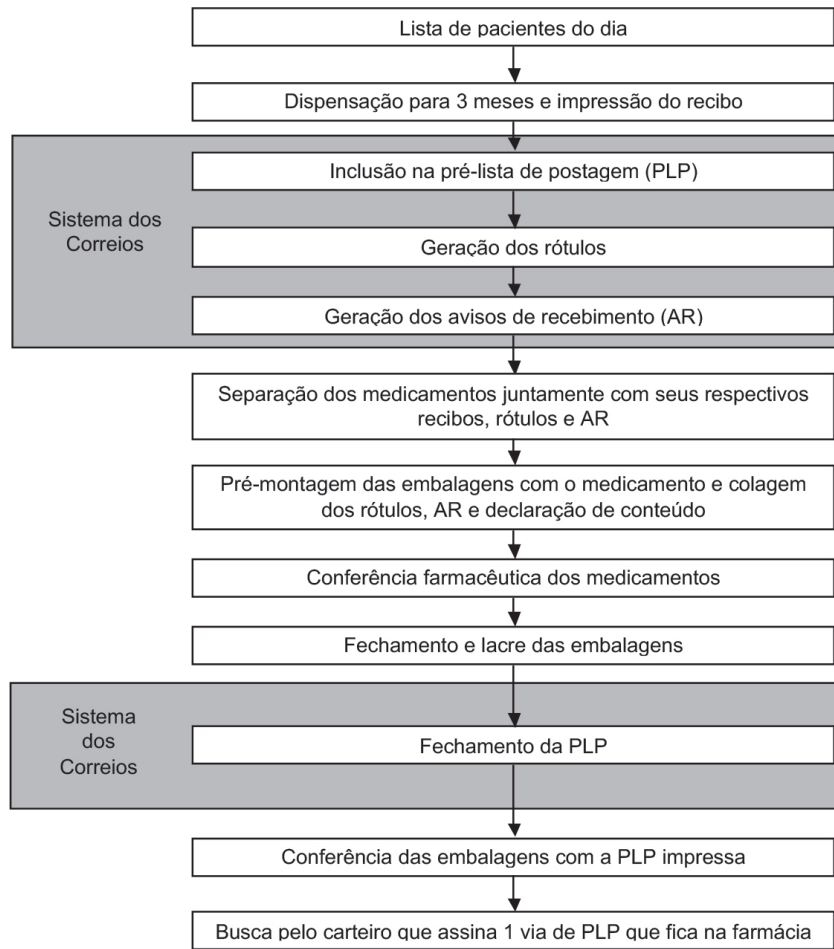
Lista de pacientes do dia

Dispensação para 3 meses e impressão do recibo

Sistema dos Correios

Inclusão na pré-lista de postagem (PLP)

Geração dos rótulos

Geração dos avisos de recebimento (AR)

Separação dos medicamentos juntamente com seus respectivos recibos, rótulos e AR

Pré-montagem das embalagens com o medicamento e colagem dos rótulos, AR e declaração de conteúdo

Conferência farmacêutica dos medicamentos

Fechamento e lacre das embalagens

Sistema dos Correios

Fechamento da PLP

Conferência das embalagens com a PLP impressa

Busca pelo carteiro que assina 1 via de PLP que fica na farmácia